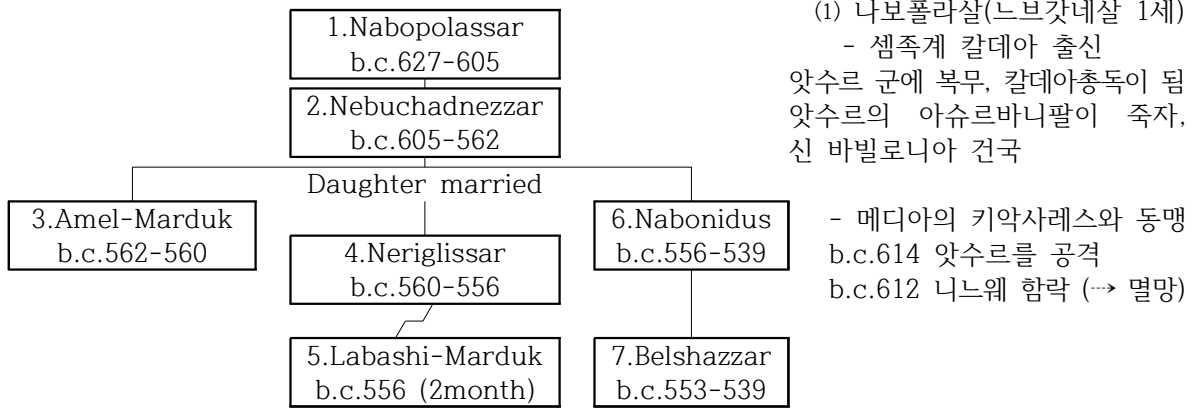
1.Nabopolassar
b.c.627-605

2.Nebuchadnezzar
b.c.605-562

Daughter married

3.Amel-Marduk
b.c.562-560

4.Neriglissar
b.c.560-556

5.Labashi-Marduk
b.c.556 (2month)

6.Nabonidus
b.c.556-539

7.Belshazzar
b.c.553-539

(1) 나보폴라살(느브갓네살 1세)
- 셈족계 칼데아 출신
앗수르 군에 복무, 칼데아총독이 됨
앗수르의 아슈르바니팔이 죽자, 신 바빌로니아 건국

- 메디아의 키악사레스와 동맹
b.c.614 앗수르를 공격
b.c.612 니느웨 함락 (→ 멸망)